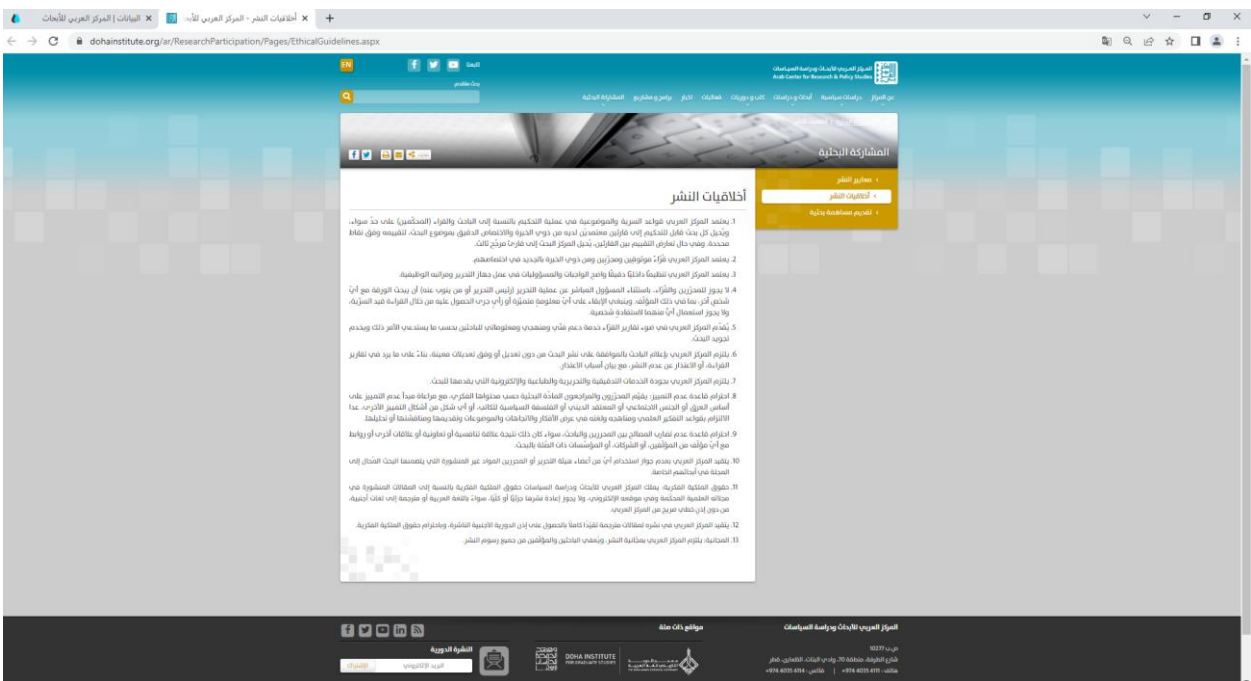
البيانات | المركز العربي للأبحاث
أخلاقيات النشر - المركز العربي للأبحاث
dohainstitute.org/ar/ResearchParticipation/Pages/EthicalGuidelines.aspx

EN

المركز العربي للأبحاث ودراسة السياسات
Arab Center for Research & Policy Studies

عن المركز | دراسات سياسية | أبحاث و دراسات | كتب و دوريات | فعاليات | اخبار | برامج و مشاريع | المشاركة البحثية

المشاركة البحثية

معايير النشر
أخلاقيات النشر
تقديم مساهمة بحثية

أخلاقيات النشر

1. يعتمد المركز العربي قواعد السرية والموضوعية في عملية التحكيم بالنسبة إلى الباحث والقراء (المحكّمين) على حدّ سواء، ويُحيل كل بحث قابل للتحكيم إلى قارئين متخصصين لديه من ذوي الخبرة والاختصاص الدقيق بموضوع البحث، لتقييمه وفق نقاط محددة. وفي حال تعارض التقييم بين القارئين، يُحيل المركز البحث إلى قارئ مرجّح ثالث.

2. يعتمد المركز العربي قرّاءً موثوقين ومحرّرين ومن ذوي الخبرة بالجديد في اختصاصهم.

3. يعتمد المركز العربي تنظيمًا داخليًا دقيقًا وواضح الواجبات والمسؤوليات في عمل جهاز التحرير ومراتبه الوظيفية.

4. لا يجوز للمحرّرين والقرّاء، باستثناء المسؤول المباشر عن عملية التحرير (رئيس التحرير أو من ينوب عنه) أن يبحث الورقة مع أيّ شخص آخر، بما في ذلك المؤلّف. وينبغي الإبقاء على أيّ معلومة متميّزة أو رأي جرى الحصول عليه من خلال القراءة قيد السرّية، ولا يجوز استعمال أيّ منهما لاستفادة شخصية.

5. يُقدّم المركز العربي في ضوء تقارير القرّاء خدمة دعم فنّي ومنهجي ومعلوماتي للباحثين بحسب ما يستدعي الأمر ذلك ويخدم تجويد البحث.

6. يلتزم المركز العربي بإعلام الباحث بالموافقة على نشر البحث من دون تعديل أو وفق تعديلات معينة، بناءً على ما يرد في تقارير القراءة، أو الاعتذار عن عدم النشر، مع بيان أسباب الاعتذار.

7. يلتزم المركز العربي بجودة الخدمات التدقيقية والتحريرية والطباعية والإلكترونية التي يقدمها للبحث.

8. احترام قاعدة عدم التمييز: يقيّم المحرّرون والمراجعون المادة البحثية حسب محتواها الفكري، مع مراعاة مبدأ عدم التمييز على أساس العرق أو الجنس الاجتماعي أو المعتقد الديني أو الفلسفة السياسية للكاتب، أو أي شكل من أشكال التمييز الأخرى، عدا الالتزام بقواعد التفكير العلمي ومناهجه ولغته في عرض الأفكار والاتجاهات والموضوعات وتقديمها ومناقشتها أو تحليلها.

9. احترام قاعدة عدم تضارب المصالح بين المحررين والباحث، سواء كان ذلك نتيجة علاقة تنافسية أو تعاونية أو علاقات أخرى أو روابط مع أيٍّ مؤلف من المؤلفين، أو الشركات، أو المؤسسات ذات الصلة بالبحث.

10. يتقيد المركز العربي بعدم جواز استخدام أيّ من أعضاء هيئة التحرير أو المحررين المواد غير المنشورة التي يتضمنها البحث المحال إلى المجلة في أبحاثهم الخاصة.

11. حقوق الملكية الفكرية: يملك المركز العربي للأبحاث ودراسة السياسات حقوق الملكية الفكرية بالنسبة إلى المقالات المنشورة في مجلاته العلمية المحكّمة وفي موقعه الإلكتروني، ولا يجوز إعادة نشرها جزئيًا أو كليًا، سواء باللغة العربية أو مترجمة إلى لغات أجنبية، من دون إذن خطي صريح من المركز العربي.

12. يتقيد المركز العربي في نشره لمقالات مترجمة تقيدًا كاملًا بالحصول على إذن من الدورية الأجنبية الناشرة، وباحترام حقوق الملكية الفكرية.

13. المجانية: يلتزم المركز العربي بمجانية النشر، ويُعفي الباحثين والمؤلفين من جميع رسوم النشر.

المركز العربي للأبحاث ودراسة السياسات
ص.ب 10277
شارع الطرفة، منطقة 70، وادي البنات، الظعاين، قطر
هاتف: 4035 4111 974+ | فاكس: 4035 4114 974+

مواقع ذات صلة
DOHA INSTITUTE FOR GRADUATE STUDIES

النشرة الدورية
البريد الإلكتروني
الإشتراك